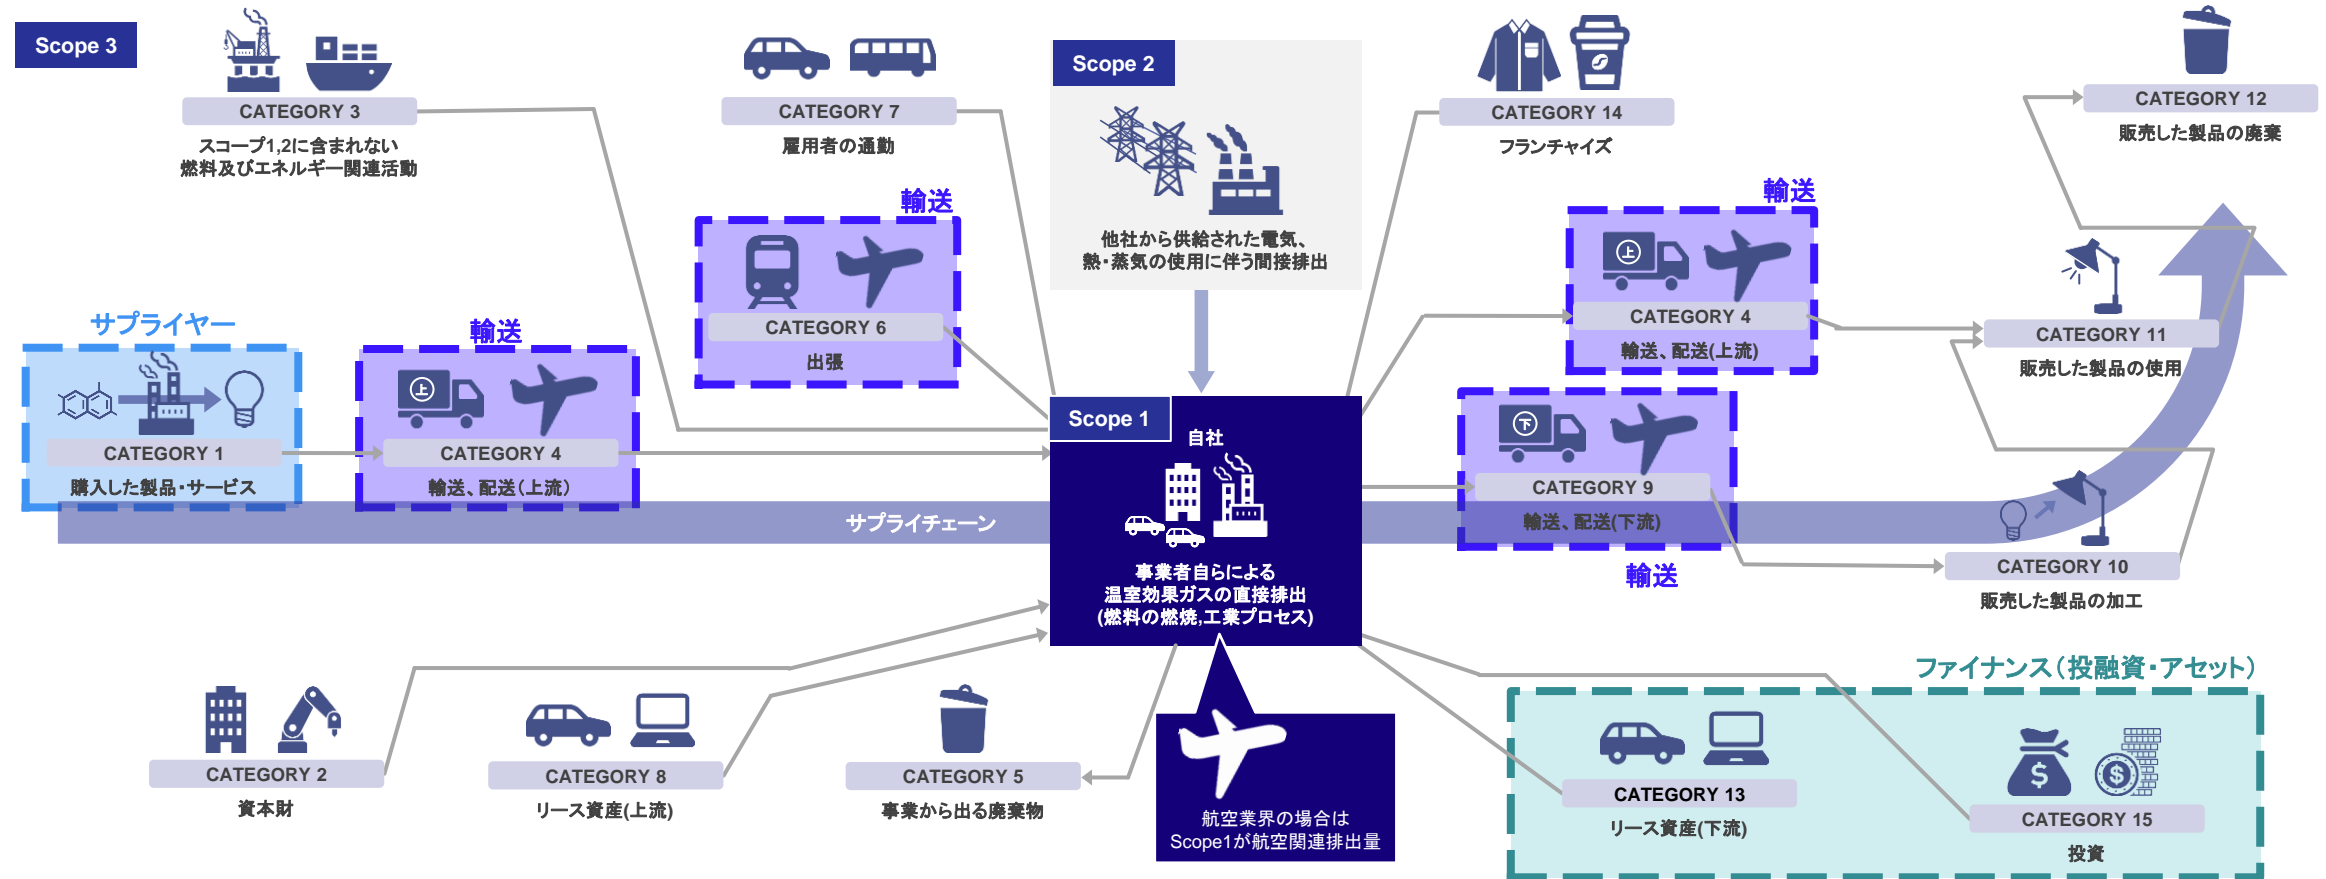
Scope 3

CATEGORY 3
スコープ1,2に含まれない燃料及びエネルギー関連活動

CATEGORY 7
雇用者の通勤

Scope 2
他社から供給された電気、熱・蒸気の使用に伴う間接排出

CATEGORY 14
フランチャイズ

CATEGORY 12
販売した製品の廃棄

輸送
CATEGORY 6
出張

輸送
CATEGORY 4
輸送、配送(上流)

CATEGORY 11
販売した製品の使用

サプライヤー
CATEGORY 1
購入した製品・サービス

輸送
CATEGORY 4
輸送、配送(上流)

Scope 1
自社
事業者自らによる温室効果ガスの直接排出(燃料の燃焼,工業プロセス)

CATEGORY 9
輸送、配送(下流)
輸送

サプライチェーン

CATEGORY 10
販売した製品の加工

ファイナンス(投融資・アセット)

CATEGORY 2
資本財

CATEGORY 8
リース資産(上流)

CATEGORY 5
事業から出る廃棄物

航空業界の場合はScope1が航空関連排出量

CATEGORY 13
リース資産(下流)

CATEGORY 15
投資